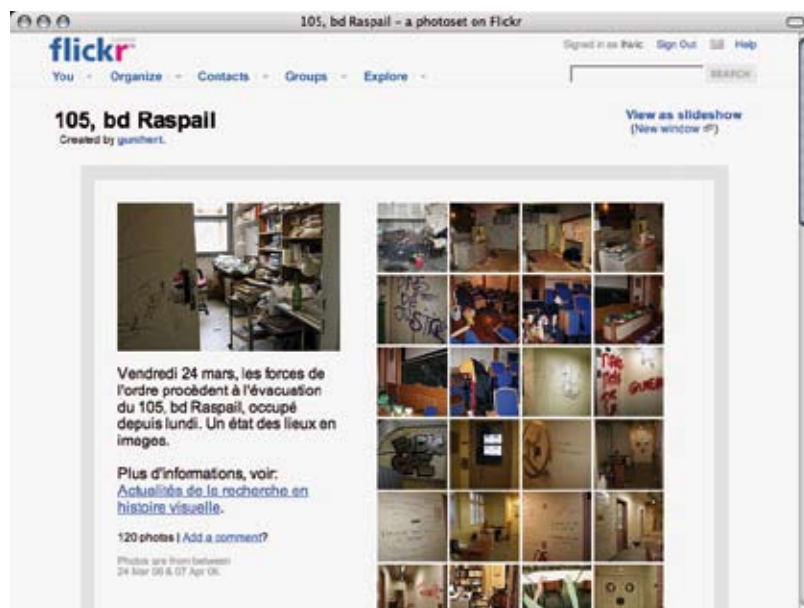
105, bd Raspail - a photoset on Flickr

flickr

Signed in as frwic Sign Out Help

You Organize Contacts Groups Explore

SEARCH

105, bd Raspail
Created by gunthert.

View as slideshow
(New window)

Vendredi 24 mars, les forces de l'ordre procèdent à l'évacuation du 105, bd Raspail, occupé depuis lundi. Un état des lieux en images.

Plus d'informations, voir: Actualités de la recherche en histoire visuelle.

120 photos | Add a comment?

Photos are from between 24 Mar 06 & 07 Apr 06.